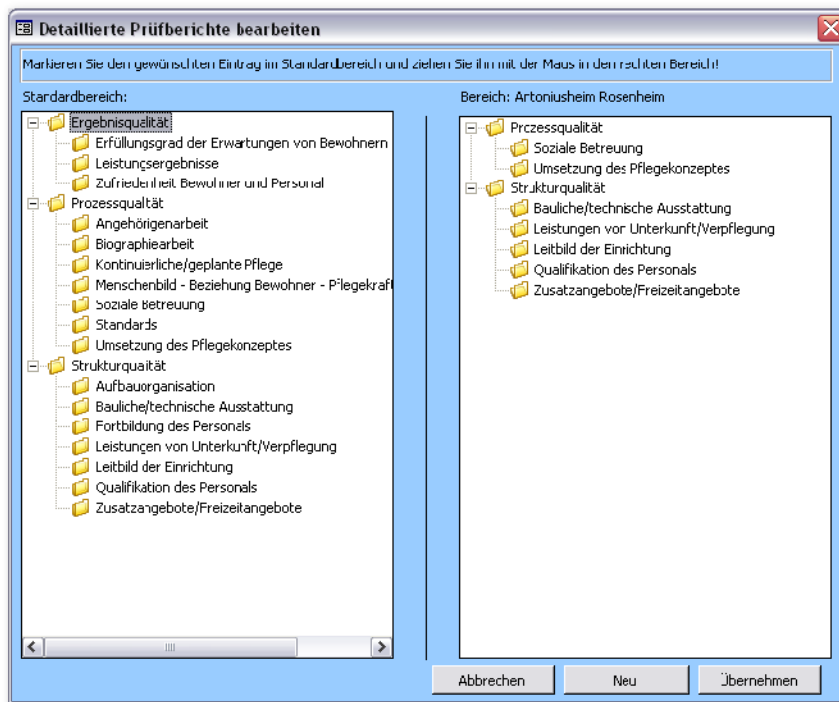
Detaillierte Prüfberichte bearbeiten

Markieren Sie den gewünschten Eintrag im Standardbereich und ziehen Sie ihn mit der Maus in den rechten Bereich!

Standardbereich:

Ergebnisqualität
Erfüllungsgrad der Erwartungen von Bewohnern
Leistungsergebnisse
Zufriedenheit Bewohner und Personal
Prozessqualität
Angehörigenarbeit
Biographiearbeit
Kontinuierliche/geplante Pflege
Menschenbild - Beziehung Bewohner - Pflegekraft
Soziale Betreuung
Standards
Umsetzung des Pflegekonzeptes
Strukturqualität
Aufbauorganisation
Bauliche/technische Ausstattung
Fortbildung des Personals
Leistungen von Unterkunft/Verpflegung
Leitbild der Einrichtung
Qualifikation des Personals
Zusatzangebote/Freizeitangebote

Bereich: Antoniusheim Rosenheim

Prozessqualität
Soziale Betreuung
Umsetzung des Pflegekonzeptes
Strukturqualität
Bauliche/technische Ausstattung
Leistungen von Unterkunft/Verpflegung
Leitbild der Einrichtung
Qualifikation des Personals
Zusatzangebote/Freizeitangebote

Abbrechen
Neu
Übernehmen